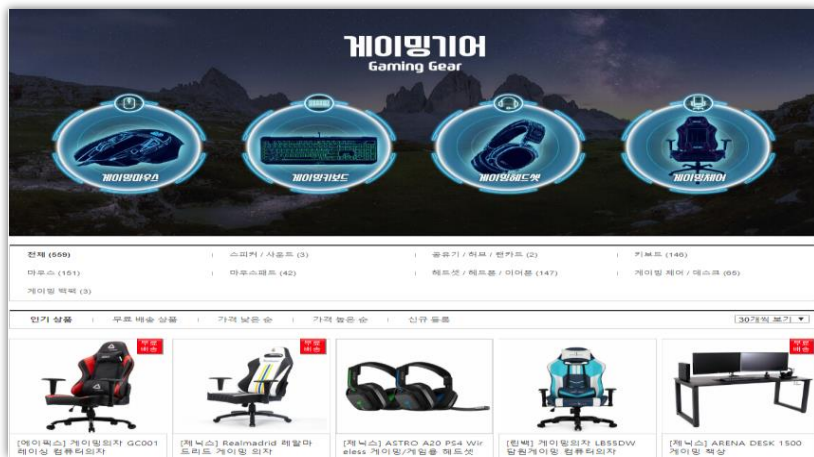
게이밍기어
Gaming Gear

게이밍마우스

게이밍키보드

게이밍헤드셋

게이밍체어

전체 (559) | 스피커 / 사운드 (3) | 공유기 / 허브 / 랜카드 (2) | 키보드 (146)
마우스 (151) | 마우스패드 (42) | 헤드셋 / 헤드폰 / 이어폰 (147) | 게이밍 체어 / 데스크 (65)
게이밍 백팩 (3)

인기 상품 | 무료 배송 상품 | 가격 낮은 순 | 가격 높은 순 | 신규 등록

30개씩 보기 ▼

무료 배송

무료 배송

무료 배송

[에이픽스] 게이밍의자 GC001 레이싱 컴퓨터의자

[제닉스] Realmadrid 레알마드리드 게이밍 의자

[제닉스] ASTRO A20 PS4 Wireless 게이밍/게임용 헤드셋

[린백] 게이밍의자 LB55DW 팀원게이밍 컴퓨터의자

[제닉스] ARENA DESK 1500 게이밍 책상